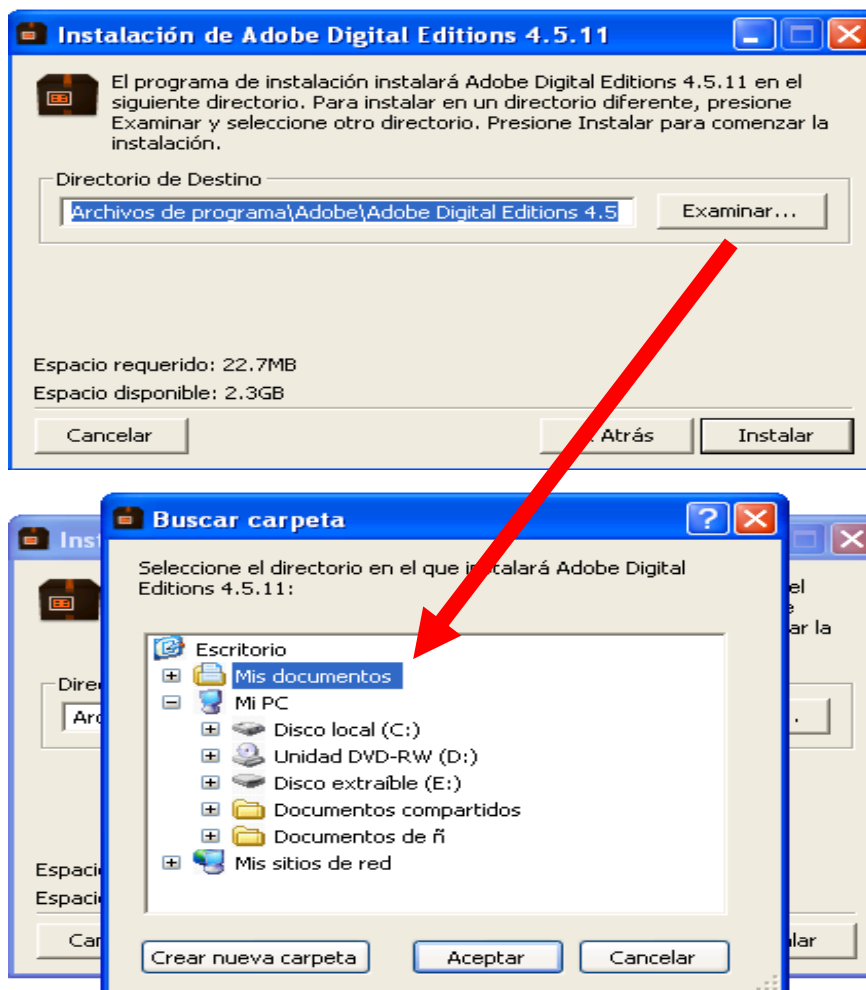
Instalación de Adobe Digital Editions 4.5.11

El programa de instalación instalará Adobe Digital Editions 4.5.11 en el siguiente directorio. Para instalar en un directorio diferente, presione Examinar y seleccione otro directorio. Presione Instalar para comenzar la instalación.

Directorio de Destino

Archivos de programa\Adobe\Adobe Digital Editions 4.5

Examinar...

Espacio requerido: 22.7MB

Espacio disponible: 2.3GB

Cancelar

Atrás

Instalar

Inst

el
e
ar la

Direc

Arc

Espac

Espac

Car

alar

Buscar carpeta

Seleccione el directorio en el que instalará Adobe Digital Editions 4.5.11:

Escritorio
Mis documentos
Mi PC
Disco local (C:)
Unidad DVD-RW (D:)
Disco extraíble (E:)
Documentos compartidos
Documentos de ñ
Mis sitios de red

Crear nueva carpeta

Aceptar

Cancelar